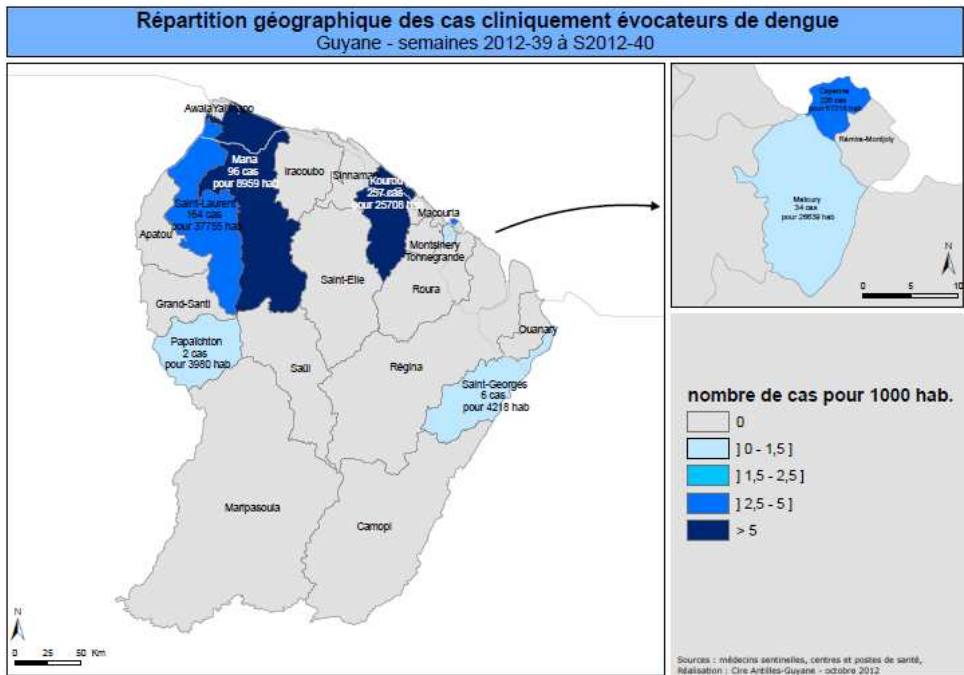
Répartition géographique des cas cliniquement évocateurs de dengue
Guyane - semaines 2012-39 à S2012-40

Awala Yalimapo
Mana
96 cas
pour 8959 hab
Iracoubo
Sinnamary
Kourou
257 cas
pour 25708 hab
Saint-Laurent
164 cas
pour 37755 hab
Apatou
Macouria
Montsinery Tonnegrande
Saint-Elie
Roura
Grand-Santi
Ouanary
Papaichton
2 cas
pour 3980 hab
Saül
Régina
Saint-Georges
6 cas
pour 4218 hab
Maripasoula
Camopi
N
0 25 50 Km

Cayenne
226 cas
pour 57216 hab
Rémire-Montjoly
Matoury
34 cas
pour 26639 hab
N
0 5 10

nombre de cas pour 1000 hab.
0
] 0 - 1,5 ]
] 1,5 - 2,5 ]
] 2,5 - 5 ]
> 5

Sources : médecins sentinelles, centres et postes de santé,
Réalisation : Cire Antilles-Guyane - octobre 2012